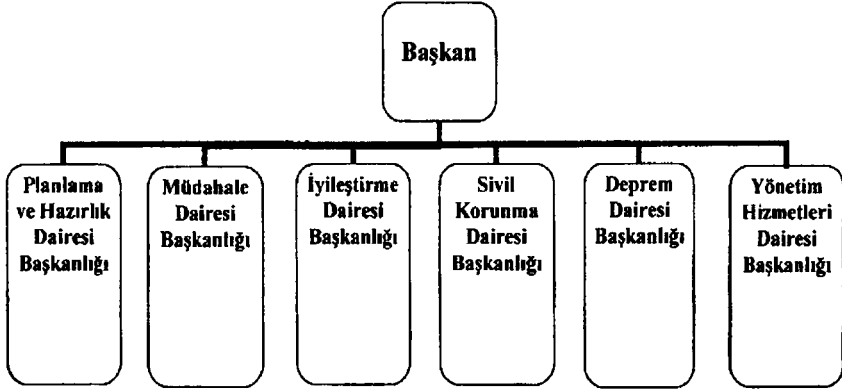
Başkan

Planlama ve Hazırlık Dairesi Başkanlığı

Müdahale Dairesi Başkanlığı

İyileştirme Dairesi Başkanlığı

Sivil Korunma Dairesi Başkanlığı

Deprem Dairesi Başkanlığı

Yönetim Hizmetleri Dairesi Başkanlığı